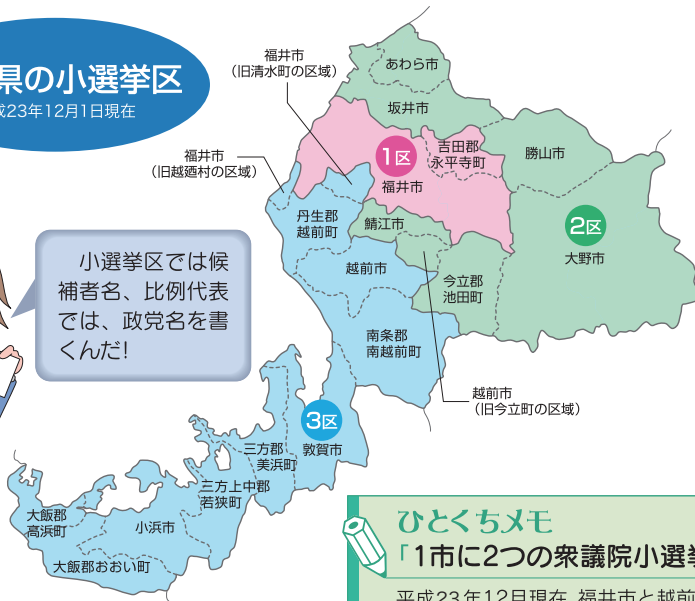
県の小選挙区
成23年12月1日現在

小選挙区では候補者名、比例代表では、政党名を書くんだ!

福井市
(旧清水町の区域)

あわら市

坂井市

福井市
(旧越廼村の区域)

1区
福井市

吉田郡
永平寺町

勝山市

丹生郡
越前町

鯖江市

2区
大野市

越前市

今立郡
池田町

南条郡
南越前町

越前市
(旧今立町の区域)

3区
敦賀市

三方郡
美浜町

三方上中郡
若狭町

大飯郡
高浜町

小浜市

大飯郡おおい町

ひとくちメモ
「1市に2つの衆議院小選挙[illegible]
平成23年12月現在、福井市と越前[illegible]